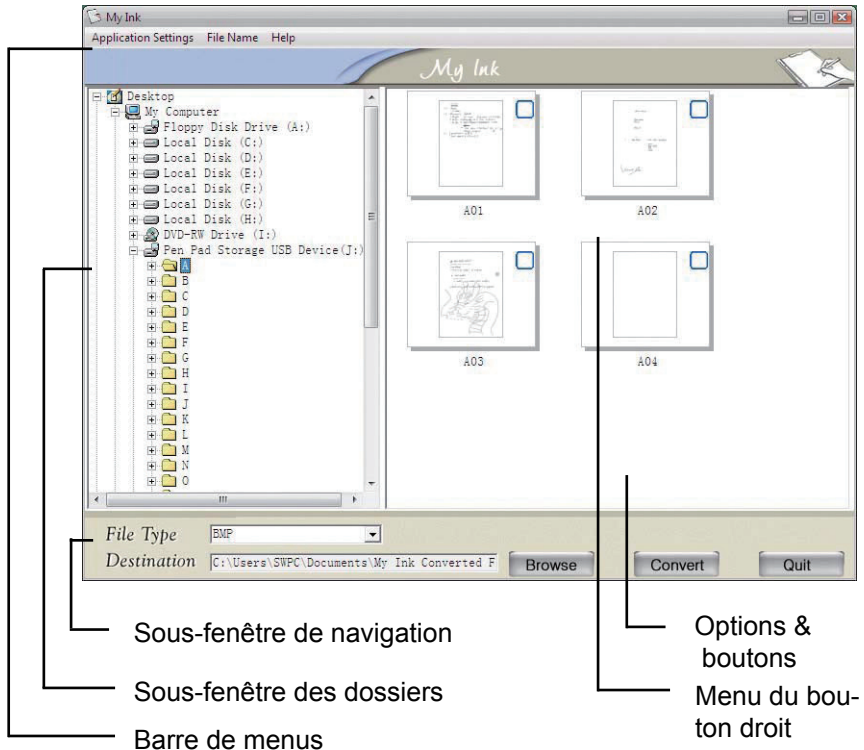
My Ink

Application Settings File Name Help

My Ink

Desktop
My Computer
Floppy Disk Drive (A:)
Local Disk (C:)
Local Disk (D:)
Local Disk (E:)
Local Disk (F:)
Local Disk (G:)
Local Disk (H:)
DVD-RW Drive (I:)
Pen Pad Storage USB Device(J:)
A
B
C
D
E
F
G
H
I
J
K
L
M
N
O

A01
A02
A03
A04

File Type BMP
Destination C:\Users\SWPC\Documents\My Ink Converted F
Browse
Convert
Quit

Sous-fenêtre de navigation

Sous-fenêtre des dossiers

Barre de menus

Options & boutons

Menu du bouton droit